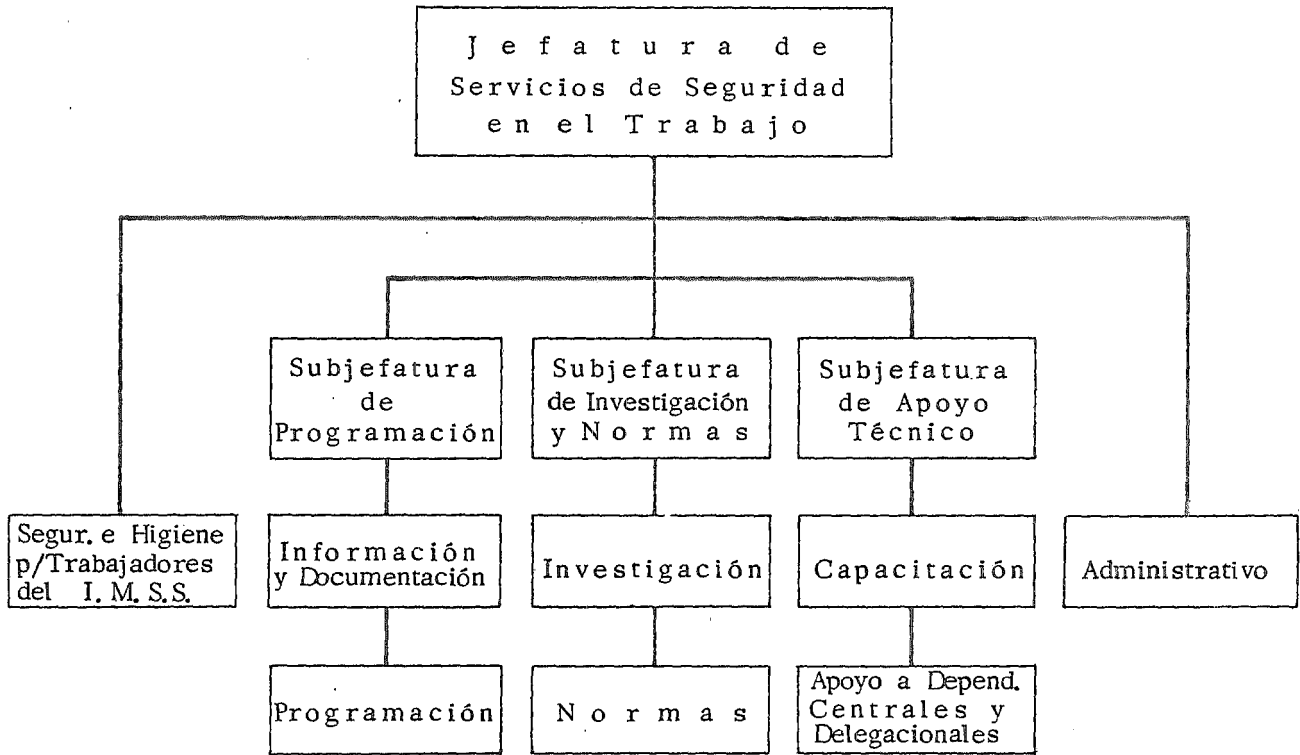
Jefatura de Servicios de Seguridad en el Trabajo

Segur. e Higiene p/Trabajadores del I. M. S.S.

Subjefatura de Programación

Información y Documentación

Programación

Subjefatura de Investigación y Normas

Investigación

Normas

Subjefatura de Apoyo Técnico

Capacitación

Apoyo a Depend. Centrales y Delegacionales

Administrativo